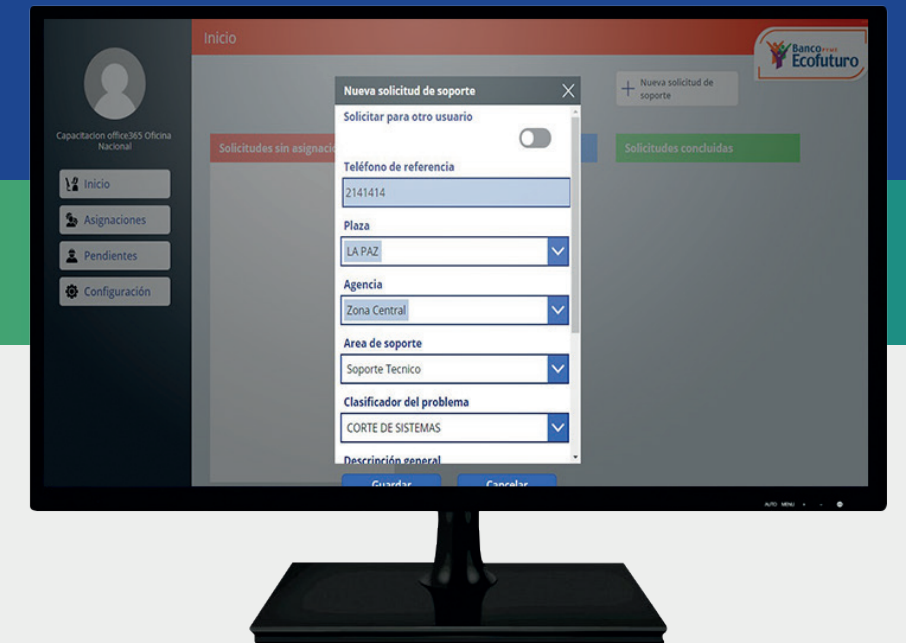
Inicio

Banco PYME Ecofuturo

Capacitacion office365 Oficina Nacional

Inicio

Asignaciones

Pendientes

Configuración

Solicitudes sin asignaci

Nueva solicitud de soporte

Solicitudes concluidas

Nueva solicitud de soporte

Solicitar para otro usuario

Teléfono de referencia

2141414

Plaza

LA PAZ

Agencia

Zona Central

Area de soporte

Soporte Tecnico

Clasificador del problema

CORTE DE SISTEMAS

Descripción general

Guardar

Cancelar

AUTO MENU